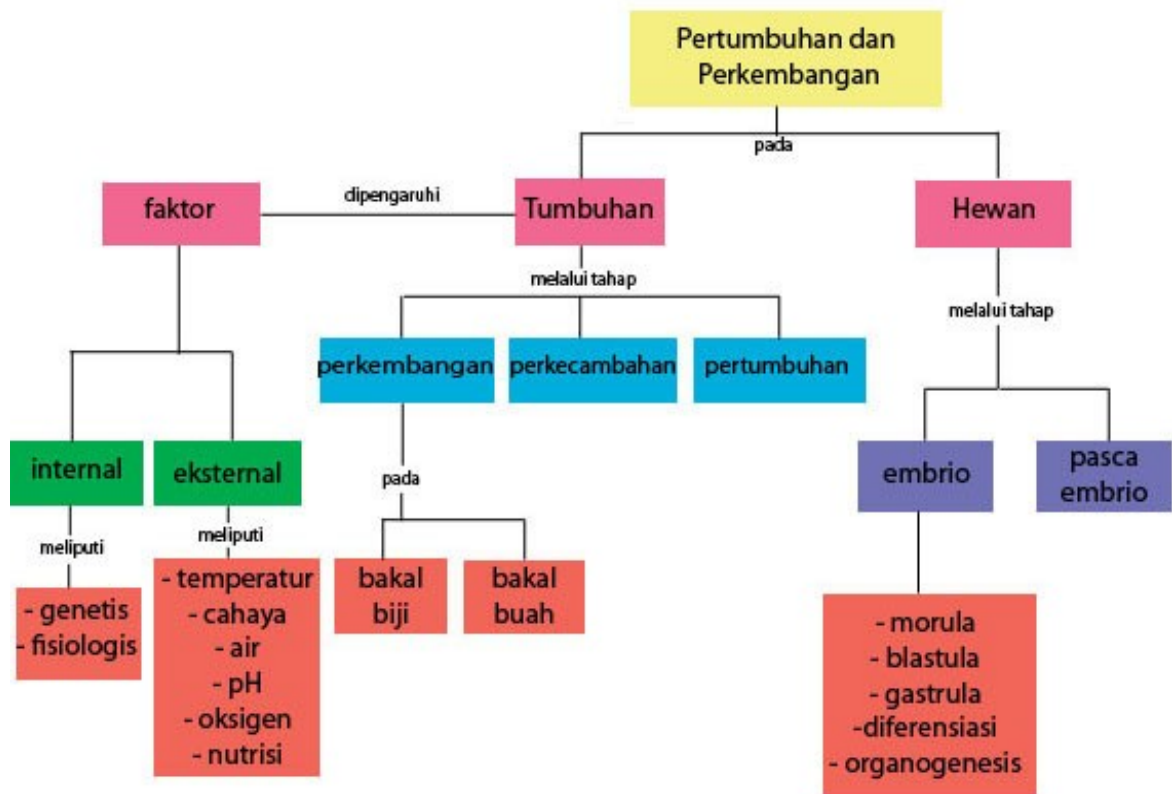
Pertumbuhan dan Perkembangan

pada

faktor

dipengaruhi

Tumbuhan

Hewan

melalui tahap

perkembangan

perkecambahan

pertumbuhan

melalui tahap

internal

eksternal

pada

embrio

pasca embrio

meliputi

meliputi

- genetis
- fisiologis

- temperatur
- cahaya
- air
- pH
- oksigen
- nutrisi

bakal biji

bakal buah

- morula
- blastula
- gastrula
-diferensiasi
- organogenesis